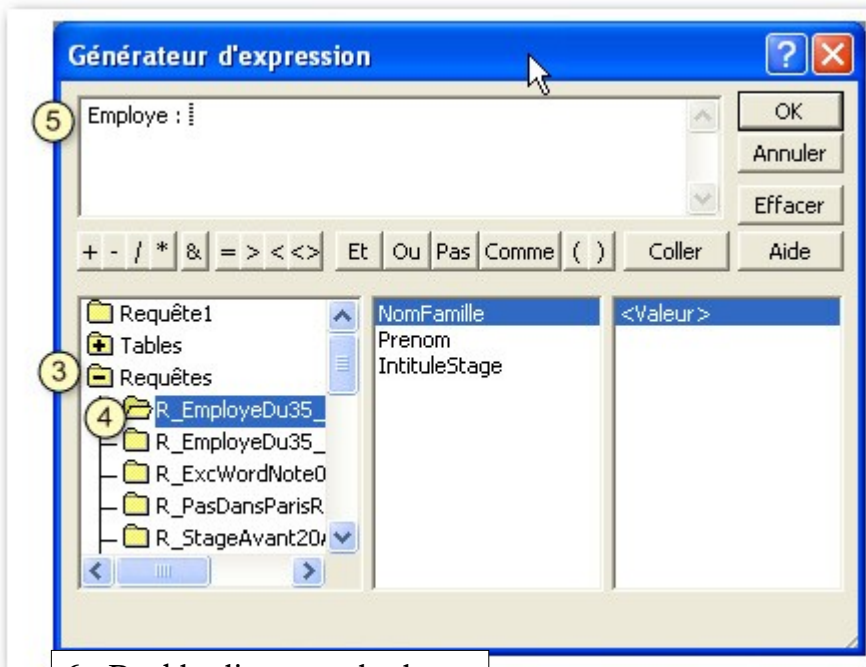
Générateur d'expression

5 Employe :

OK
Annuler
Effacer
Aide

+ - / * & = > < <> Et Ou Pas Comme ( ) Coller

Requête1
Tables
3 Requêtes
4 R_EmployeDu35_
R_EmployeDu35_
R_ExcWordNote0
R_PasDansParisR
R_StageAvant20

NomFamille
Prenom
IntituleStage

<Valeur>

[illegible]